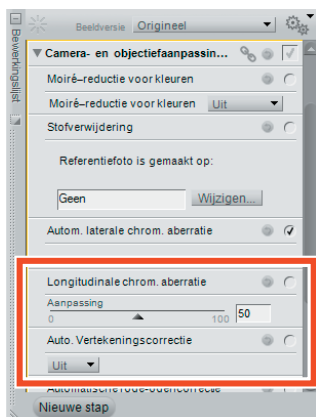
Beeldversie Origineel

Bewerkingslijst

Camera- en objectiefaanpassin...

Moiré-reductie voor kleuren

Moiré-reductie voor kleuren Uit

Stofverwijdering

Referentiefoto is gemaakt op:

Geen

Wijzigen...

Autom. laterale chrom. aberratie

Longitudinale chrom. aberratie

Aanpassing

0

100

50

Auto. Vertekeningscorrectie

Uit

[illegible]

Nieuwe stap